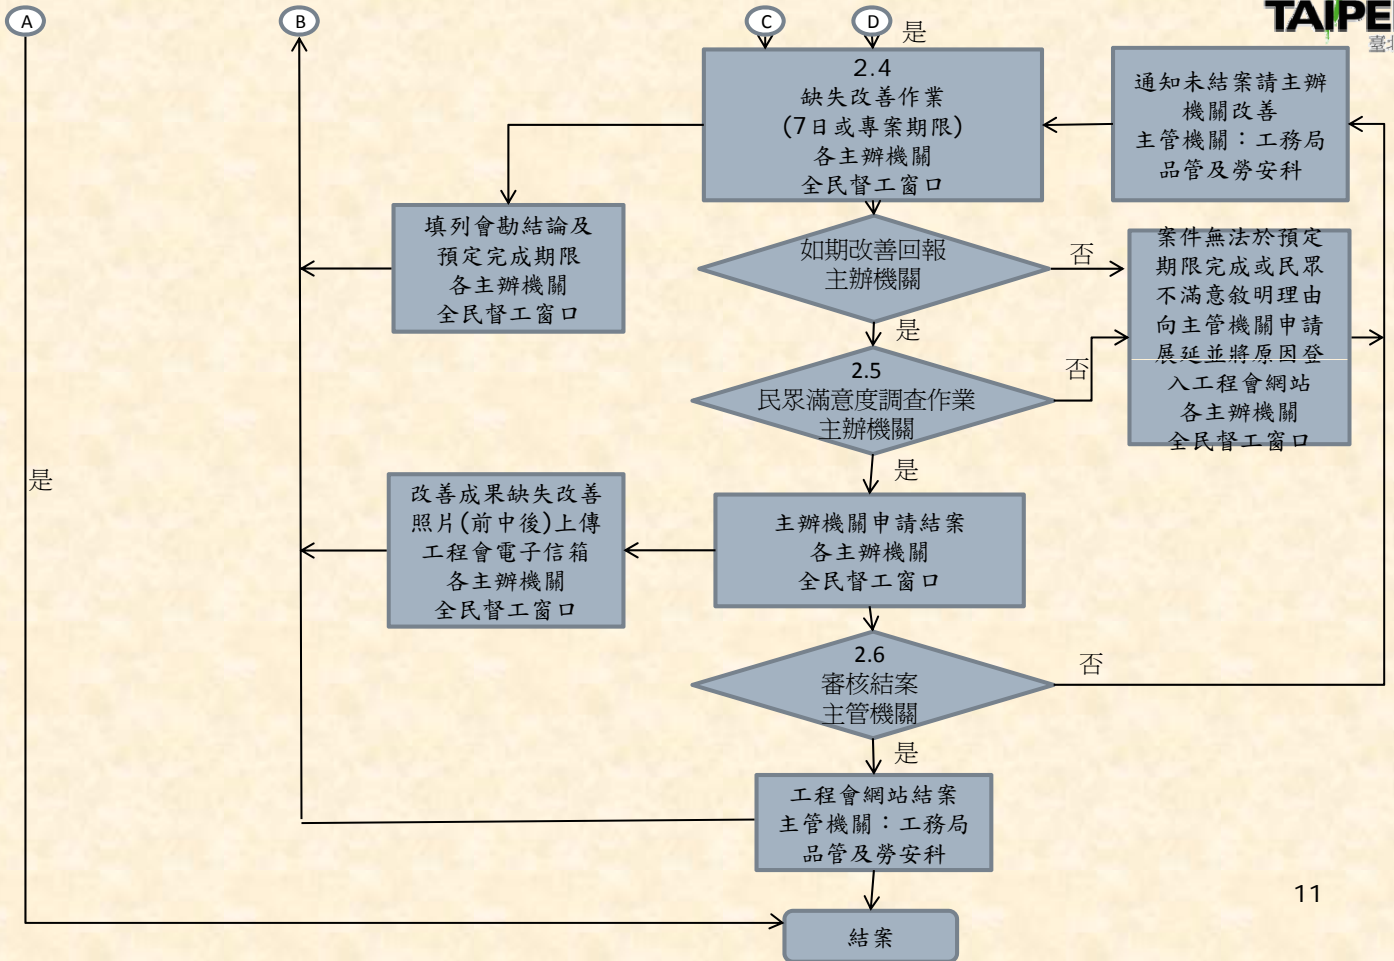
A

B

C

D

是

TAIPE

臺北

2.4
缺失改善作業
(7日或專案期限)
各主辦機關
全民督工窗口

通知未結案請主辦機關改善
主管機關：工務局
品管及勞安科

填列會勘結論及預定完成期限
各主辦機關
全民督工窗口

如期改善回報
主辦機關

否

案件無法於預定期限完成或民眾不滿意敘明理由向主管機關申請展延並將原因登入工程會網站
各主辦機關
全民督工窗口

是

2.5
民眾滿意度調查作業
主辦機關

否

是

是

改善成果缺失改善照片(前中後)上傳工程會電子信箱
各主辦機關
全民督工窗口

主辦機關申請結案
各主辦機關
全民督工窗口

2.6
審核結案
主管機關

否

是

工程會網站結案
主管機關：工務局
品管及勞安科

11

結案